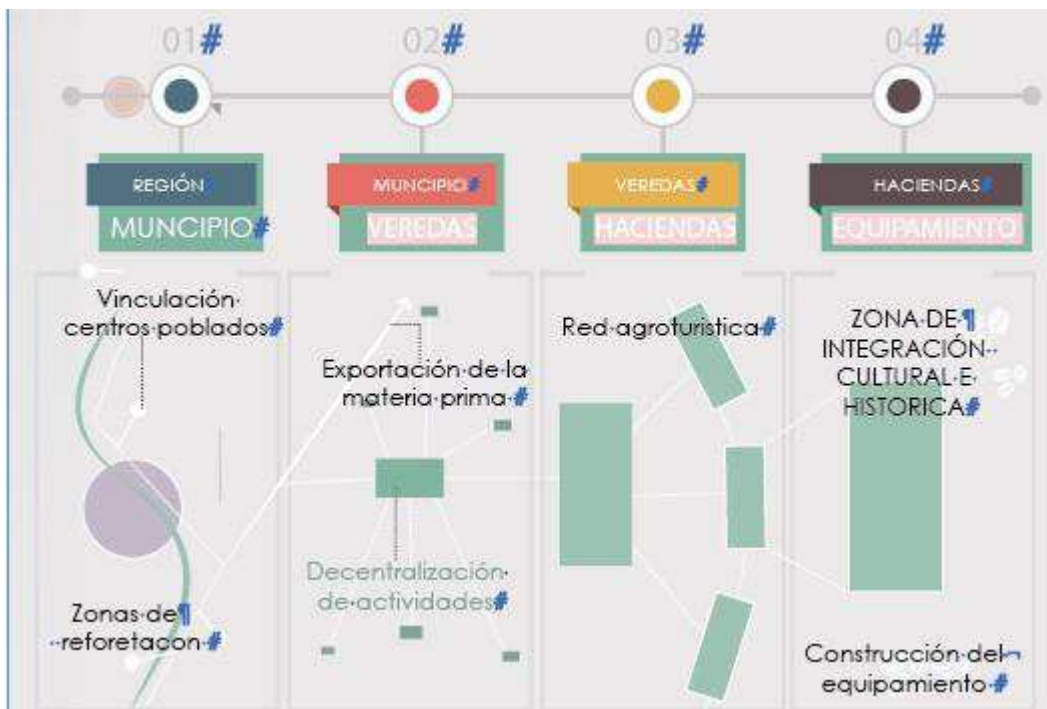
01
02
03
04

REGIÓN
MUNCIPIO

MUNCIPIO
VEREDAS

VEREDAS
HACIENDAS

HACIENDAS
EQUIPAMIENTO

Vinculación centros poblados

Zonas de reforetacon

Exportación de la materia prima

Decentralización de actividades

Red agroturistica

ZONA DE INTEGRACIÓN CULTURAL E HISTORICA

Construcción del equipamiento